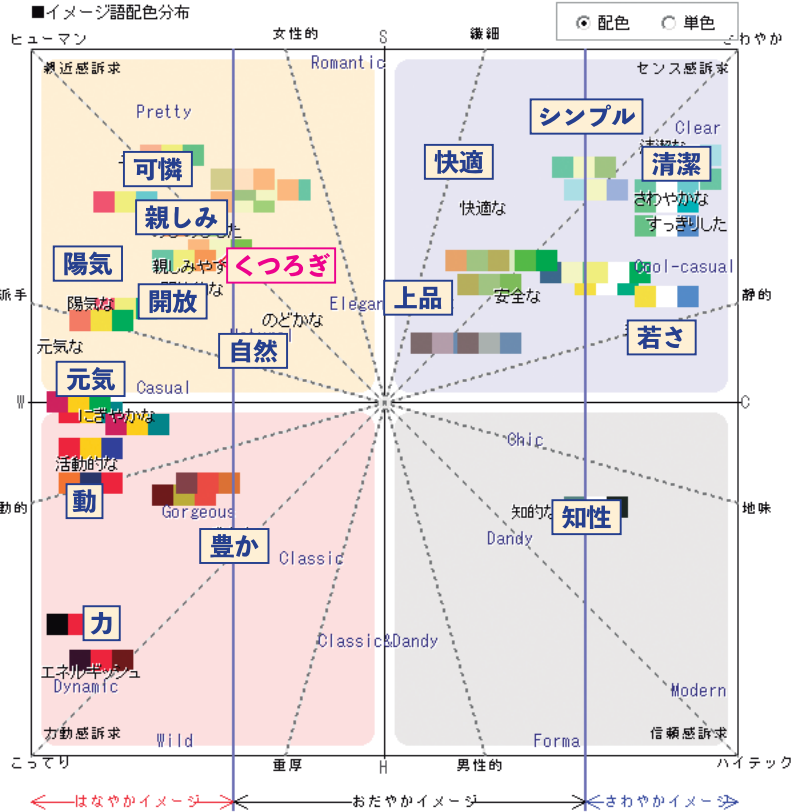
■イメージ語配色分布

配色　単色

ヒューマン　女性的　S　繊細　さわやか

親近感訴求　Romantic　センス感訴求

Pretty

シンプル

Clear

可憐　快適　清潔

さわやかな

親しみ　快適な　すっきりした

陽気　親しみやす　くつろぎ　Cool-casual

派手　陽気な　開放　上品　安全な　静的

Elegant

のどかな　若さ

元気な　自然

元気

Casual

W　C

にぎやかな

Chic

活動的な

動的　動　知的な　知性　地味

Gorgeous

Dandy

豊か

Classic

力

Classic&Dandy

エネルギッシュ

Dynamic　Modern

力動感訴求　Wild　Forma　信頼感訴求

こってり　重厚　H　男性的　ハイテック

はなやかイメージ　おだやかイメージ　さわやかイメージ